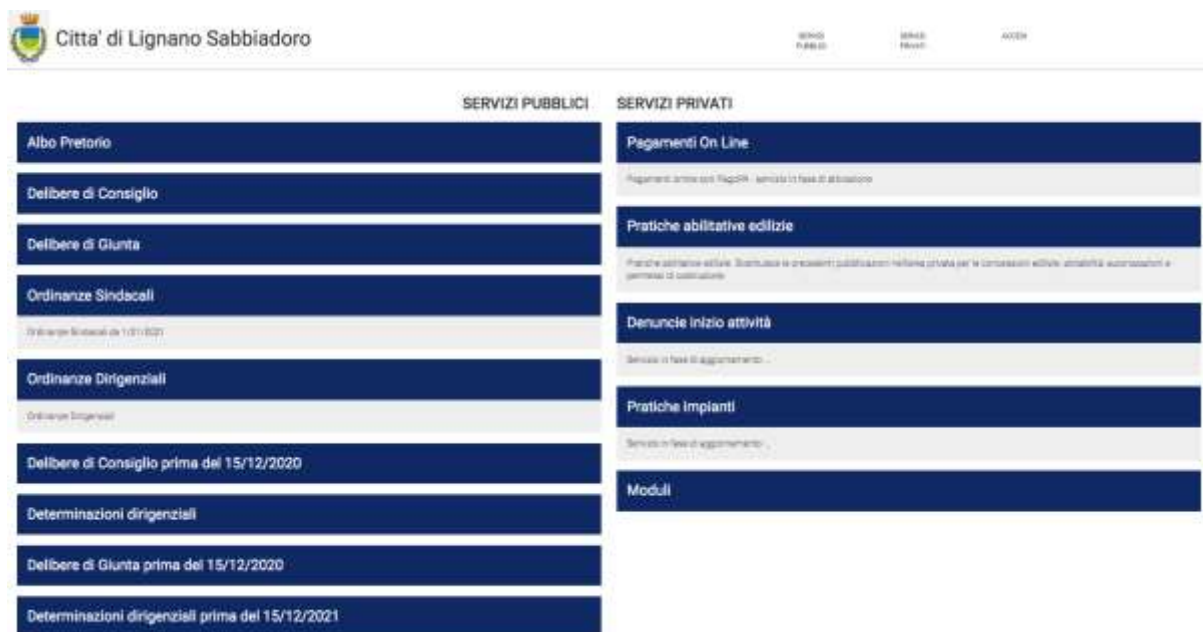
Citta' di Lignano Sabbiadoro

SERVIZI PUBBLICI SERVIZI PRIVATI ACCEDI

SERVIZI PUBBLICI

Albo Pretorio

Delibere di Consiglio

Delibere di Giunta

Ordinanze Sindacali

Ordinanze Sindacali da 1/01/2021

Ordinanze Dirigenziali

Ordinanze Dirigenziali

Delibere di Consiglio prima del 15/12/2020

Determinazioni dirigenziali

Delibere di Giunta prima del 15/12/2020

Determinazioni dirigenziali prima del 15/12/2021

SERVIZI PRIVATI

Pagamenti On Line

Pagamenti online con PagoPA - servizio in fase di attivazione

Pratiche abilitative edilizie

Pratiche abilitative edilizie. Scarica le precedenti pubblicazioni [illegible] privata per le concessioni edilizie, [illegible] autorizzazioni e permessi di costruzione

Denuncie inizio attività

Servizio in fase di aggiornamento ...

Pratiche impianti

Servizio in fase di aggiornamento ...

Moduli